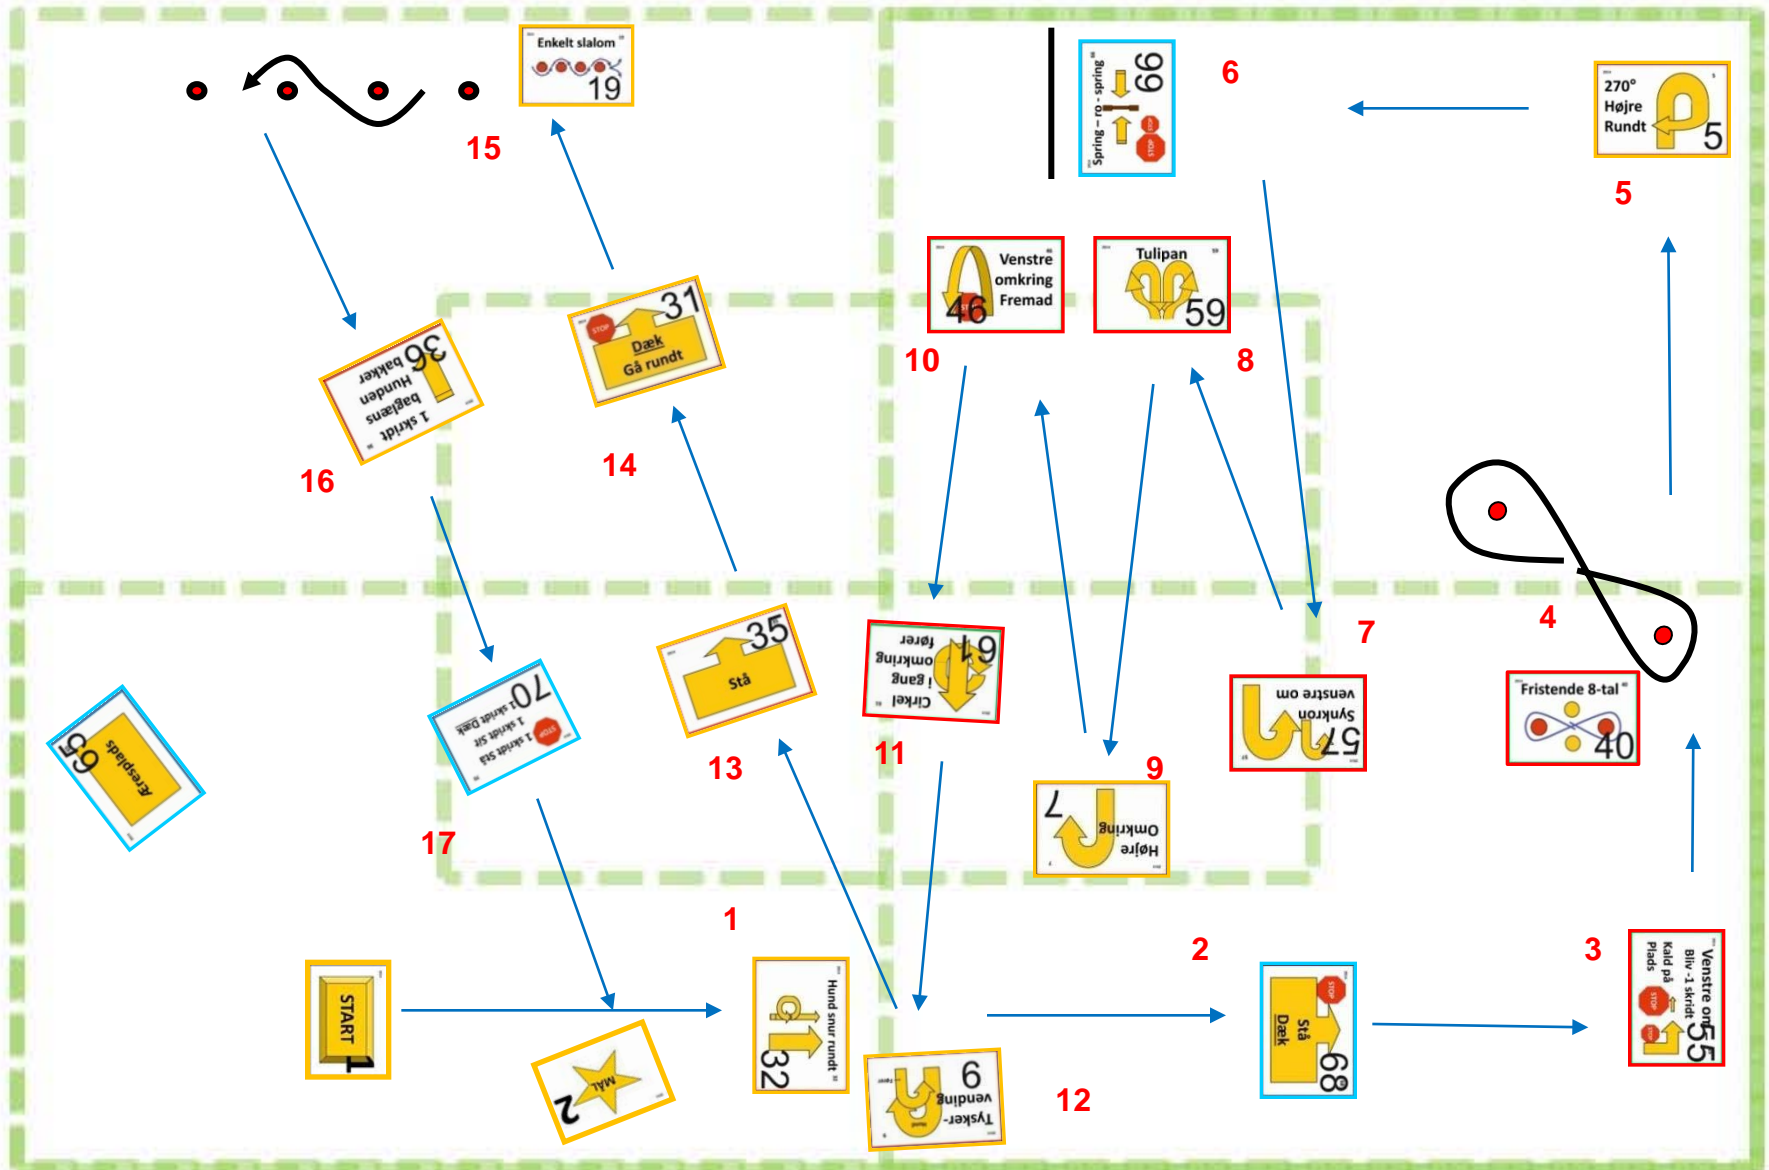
Enkelt slalom 19

15

Spring – ro - spring 66

6

270° Højre Rundt 5

5

Venstre omkring Fremad 46

Tulipan 59

10

8

1 skridt baglæns Hunden bakker 36

Dæk Gå rundt 31

16

14

4

Fristende 8-tal 40

Cirkel i gang omkring fører 61

Stå 35

Synkon venstre om 57

7

Æresplads 65

1 skridt Stå 1 skridt Sit 1 skridt Dæk 70

13

11

9

Højre Omkring 7

17

1

2

3

START 1

MÅL 2

Hund snur rundt 32

Tysker-vending 6

Stå Dæk 68

Venstre om Bliv -1 skridt Kald på Plads 55

12